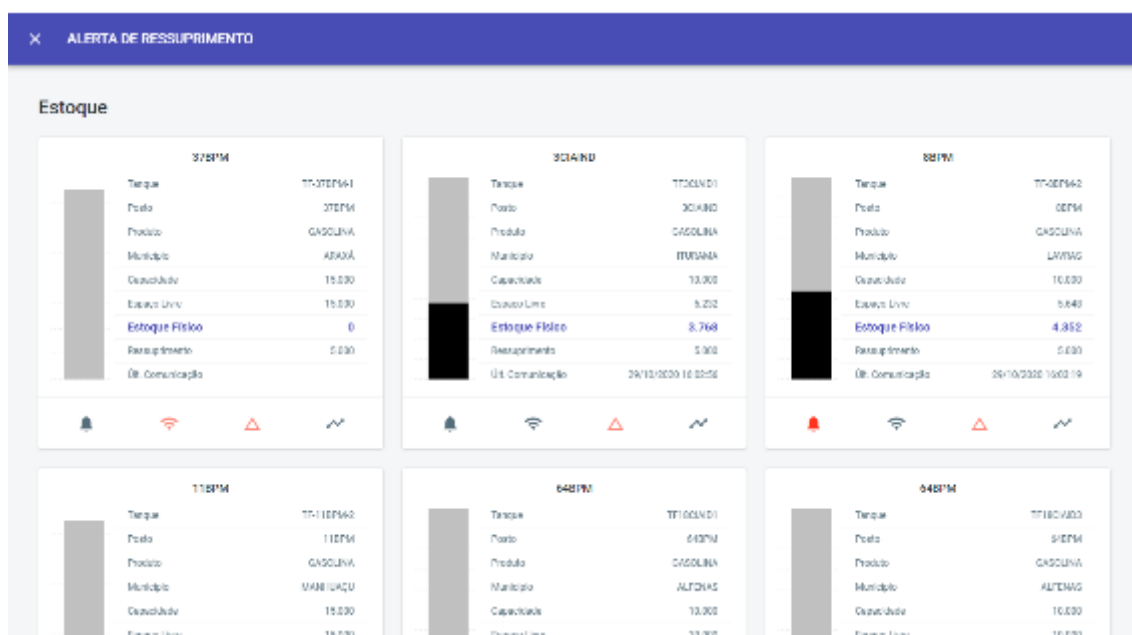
× ALERTA DE RESSUPRIMENTO

Estoque

37BPM

| Tanque | TF-37BPM-1 |
|---|---|
| Posto | 37BPM |
| Produto | GASOLINA |
| Município | ARAXÁ |
| Capacidade | 15.000 |
| Espaço Livre | 15.000 |
| Estoque Físico | 0 |
| Ressuprimento | 5.000 |
| Últ. Comunicação | |

3CIAIND

| Tanque | TF3CIAIND1 |
|---|---|
| Posto | 3CIAIND |
| Produto | GASOLINA |
| Município | ITURAMA |
| Capacidade | 10.000 |
| Espaço Livre | 6.232 |
| Estoque Físico | 3.768 |
| Ressuprimento | 5.000 |
| Últ. Comunicação | 29/10/2020 16:02:56 |

8BPM

| Tanque | TF-8BPM-2 |
|---|---|
| Posto | 8BPM |
| Produto | GASOLINA |
| Município | LAVRAS |
| Capacidade | 10.000 |
| Espaço Livre | 5.648 |
| Estoque Físico | 4.352 |
| Ressuprimento | 5.000 |
| Últ. Comunicação | 29/10/2020 16:02:19 |

11BPM

| Tanque | TF-11BPM-2 |
|---|---|
| Posto | 11BPM |
| Produto | GASOLINA |
| Município | MANHUAÇU |
| Capacidade | 15.000 |
| Espaço Livre | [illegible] |

64BPM

| Tanque | TF10CIAIND1 |
|---|---|
| Posto | 64BPM |
| Produto | GASOLINA |
| Município | ALFENAS |
| Capacidade | 10.000 |
| Espaço Livre | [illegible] |

64BPM

| Tanque | TF10CIAIND2 |
|---|---|
| Posto | 64BPM |
| Produto | GASOLINA |
| Município | ALFENAS |
| Capacidade | 10.000 |
| Espaço Livre | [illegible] |